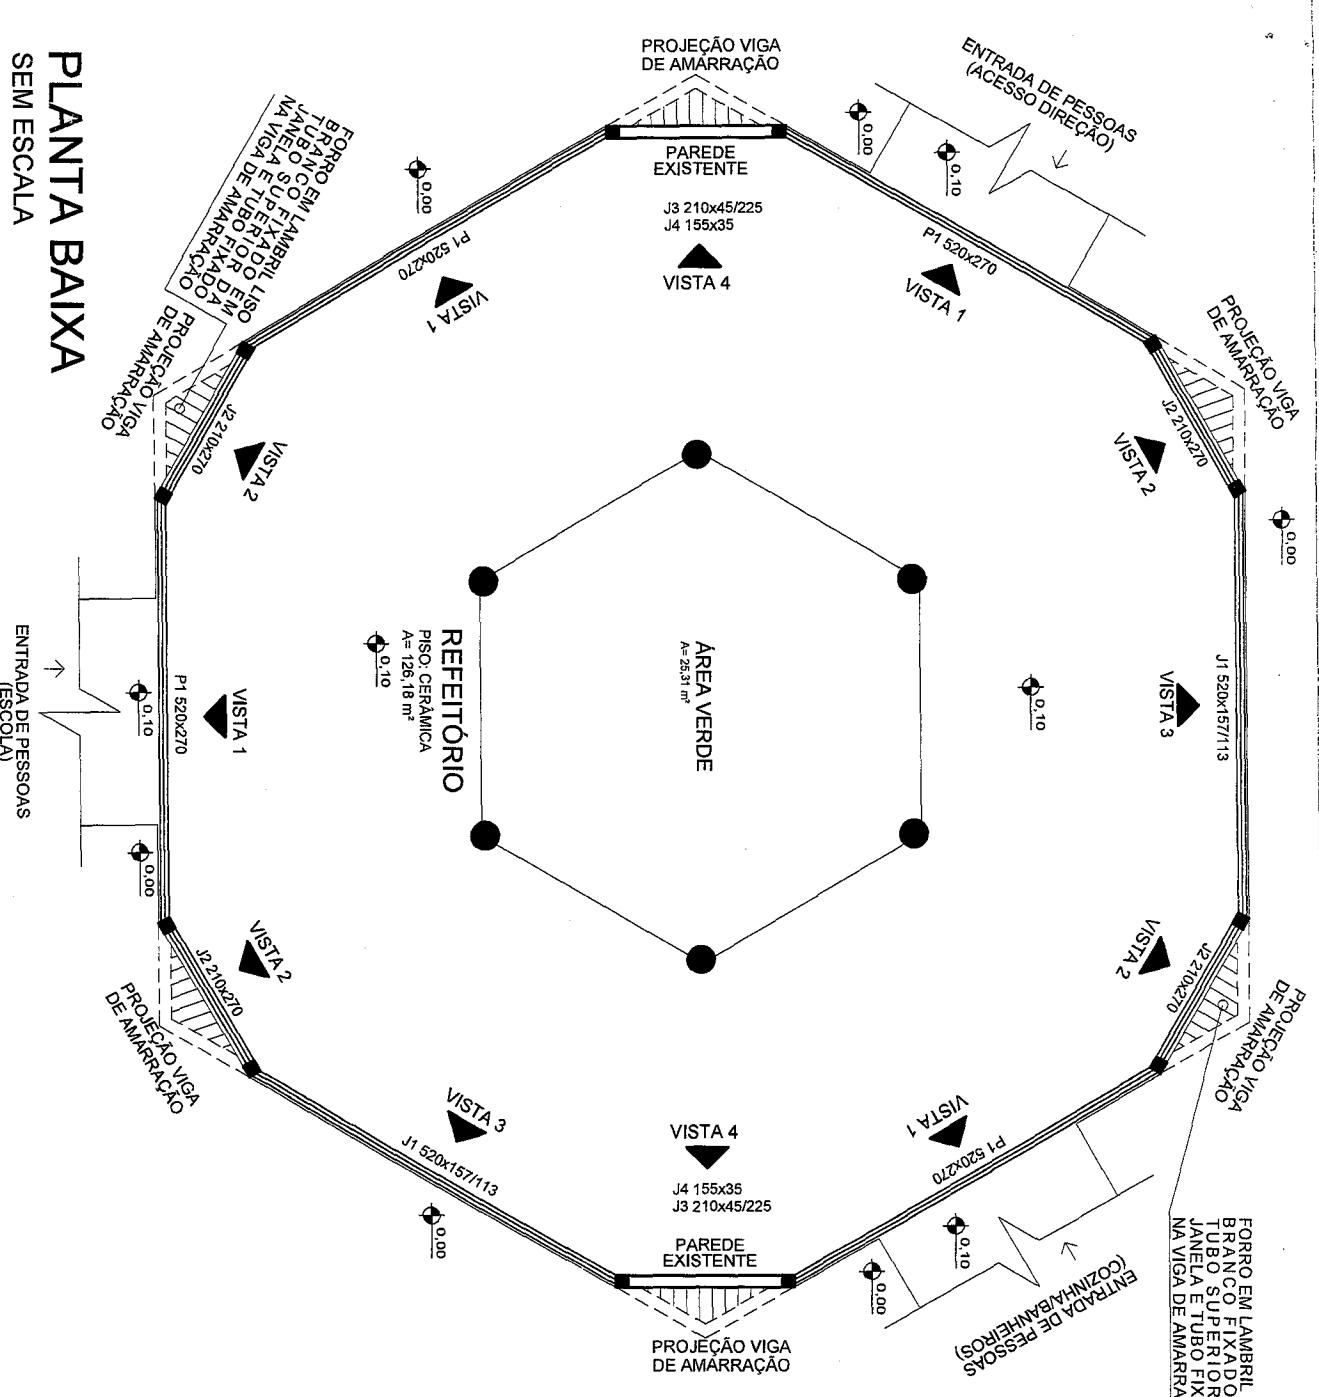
PLANTA BAIXA
SEM ESCALA

PROJEÇÃO VIGA DE AMARRAÇÃO

PAREDE EXISTENTE

J3 210x45/225
J4 155x35

VISTA 4

ENTRADA DE PESSOAS (ACESSO DIREÇÃO)

0,00

0,10

FORRO EM LAMBRIL LISO TUBO SO FIXADO JANELO E TUBO FIXADO NA VIGA DE AMARRAÇÃO

0,00

P1 520x270

VISTA 1

P1 520x270

VISTA 1

PROJEÇÃO VIGA DE AMARRAÇÃO

PROJEÇÃO VIGA DE AMARRAÇÃO

J2 210x270

VISTA 2

J2 210x270

VISTA 2

0,00

ÁREA VERDE
A= 25,31 m²

REFEITÓRIO
PISO: CERÂMICA
A= 126,18 m²

0,10

0,10

ENTRADA DE PESSOAS (ESCOLA)

0,10

P1 520x270

VISTA 1

0,00

J1 520x157/113

VISTA 3

J2 210x270

VISTA 2

VISTA 2

J2 210x270

PROJEÇÃO VIGA DE AMARRAÇÃO

PROJEÇÃO VIGA DE AMARRAÇÃO

VISTA 3

J1 520x157/113

VISTA 4

J4 155x35
J3 210x45/225

VISTA 1

P1 520x270

0,00

PAREDE EXISTENTE

0,10

0,00

ENTRADA DE PESSOAS (COZINHA/BANHEIROS)

PROJEÇÃO VIGA DE AMARRAÇÃO

FORRO EM LAMBRIL BRANCO FIXADO TUBO SUPERIOR JANELA E TUBO FIX NA VIGA DE AMARRA